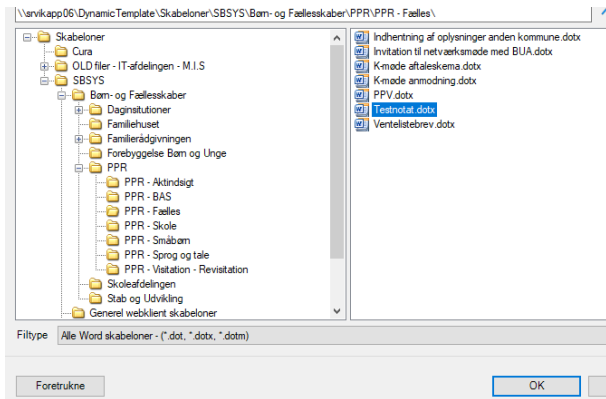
\\srvikapp06\DynamicTemplate\Skabeloner\SBSYS\Børn- og Fællesskaber\PPR\PPR - Fælles\

Skabeloner
Cura
OLD filer - IT-afdelingen - M.I.S
SBSYS
Børn- og Fællesskaber
Daginstitutioner
Familiehuset
Familierådgivningen
Forebyggelse Børn og Unge
PPR
PPR - Aktindsigt
PPR - BAS
PPR - Fælles
PPR - Skole
PPR - Småbørn
PPR - Sprog og tale
PPR - Visitation - Revisitation
Skoleafdelingen
Stab og Udvikling
Generel webklient skabeloner

Indhentning af oplysninger anden kommune.dotx
Invitation til netværksmøde med BUA.dotx
K-møde aftaleskema.dotx
K-møde anmodning.dotx
PPV.dotx
Testnotat.dotx
Ventelistebrev.dotx

Filtype
Alle Word skabeloner - (*.dot, *.dotx, *.dotm)

Foretrukne
OK